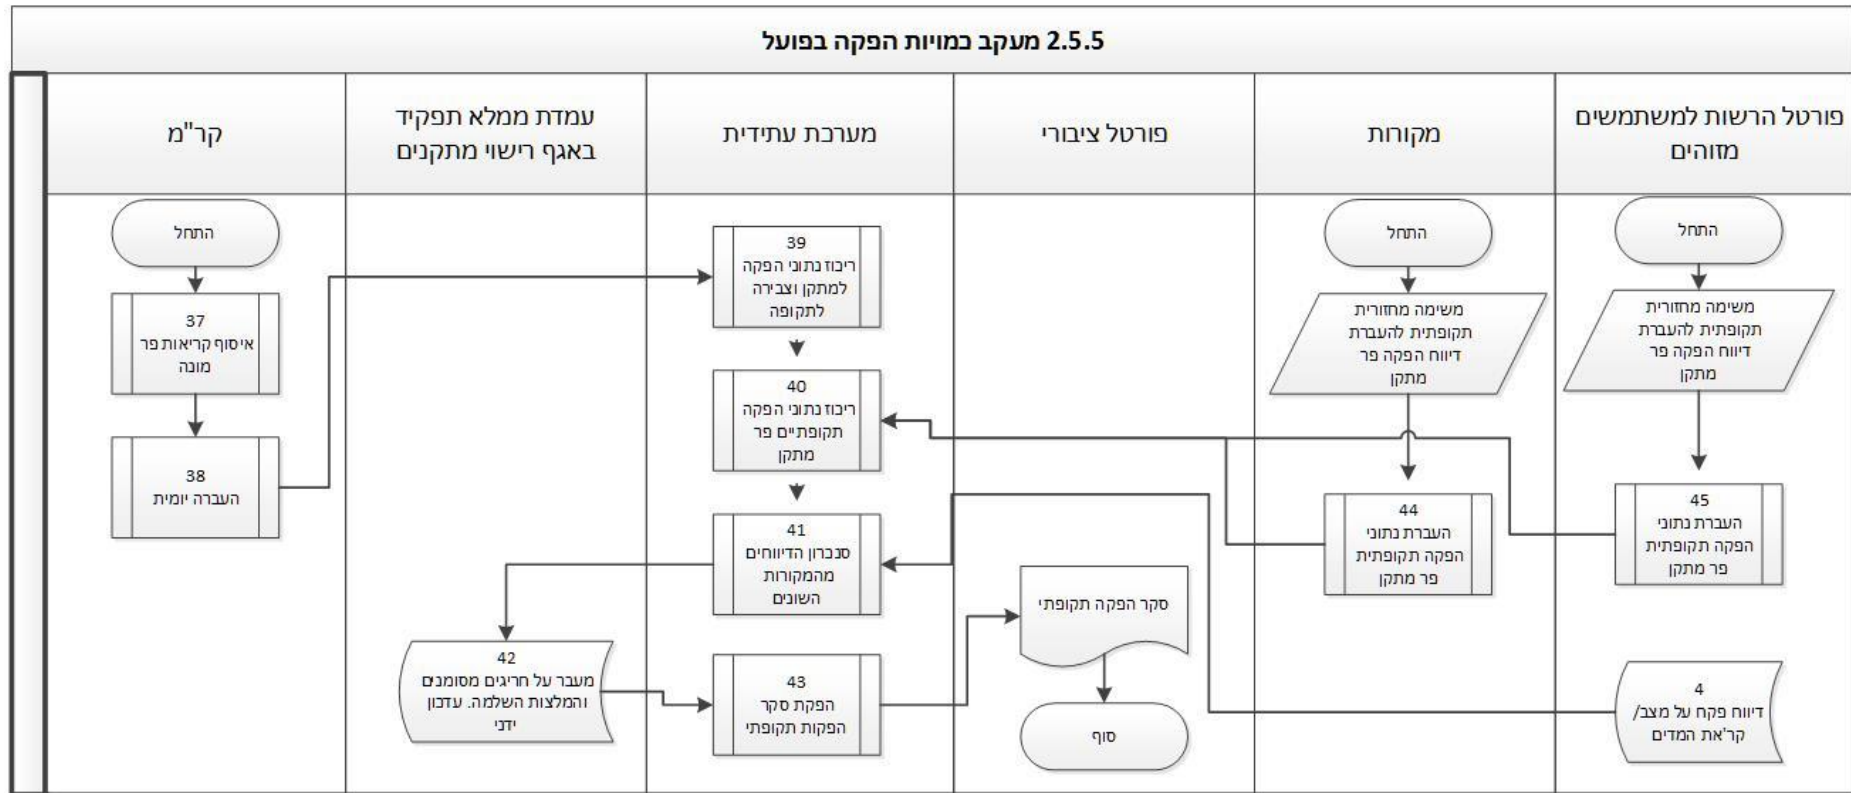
2.5.5 מעקב כמויות הפקה בפועל

| פורטל הרשות למשתמשים מזוהים | מקורות | פורטל ציבורי | מערכת עתידית | עמדת ממלא תפקיד באגף רישוי מתקנים | קר"מ |
|---|---|---|---|---|---|

התחל

משימה מחזורית תקופתית להעברת דיווח הפקה פר מתקן

45
העברת נתוני הפקה תקופתית פר מתקן

4
דיווח פקח על מצב/ קר'את המדים

התחל

משימה מחזורית תקופתית להעברת דיווח הפקה פר מתקן

44
העברת נתוני הפקה תקופתית פר מתקן

סקר הפקה תקופתי

סוף

39
ריכוז נתוני הפקה למתקן וצבירה לתקופה

40
ריכוז נתוני הפקה תקופתיים פר מתקן

41
סנכרון הדיווחים מהמקורות השונים

43
הפקת סקר הפקות תקופתי

42
מעבר על חריגים מסומנים והמלצות השלמה. עדכון ידני

התחל

37
איסוף קריאות פר מונה

38
העברה יומית